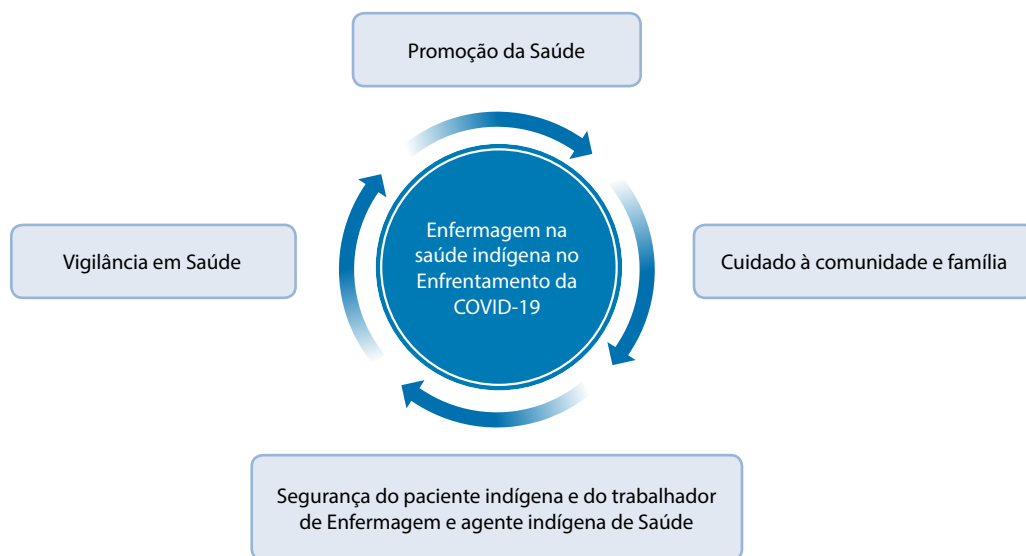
Promoção da Saúde

Vigilância em Saúde

Enfermagem na saúde indígena no Enfrentamento da COVID-19

Cuidado à comunidade e família

Segurança do paciente indígena e do trabalhador de Enfermagem e agente indígena de Saúde